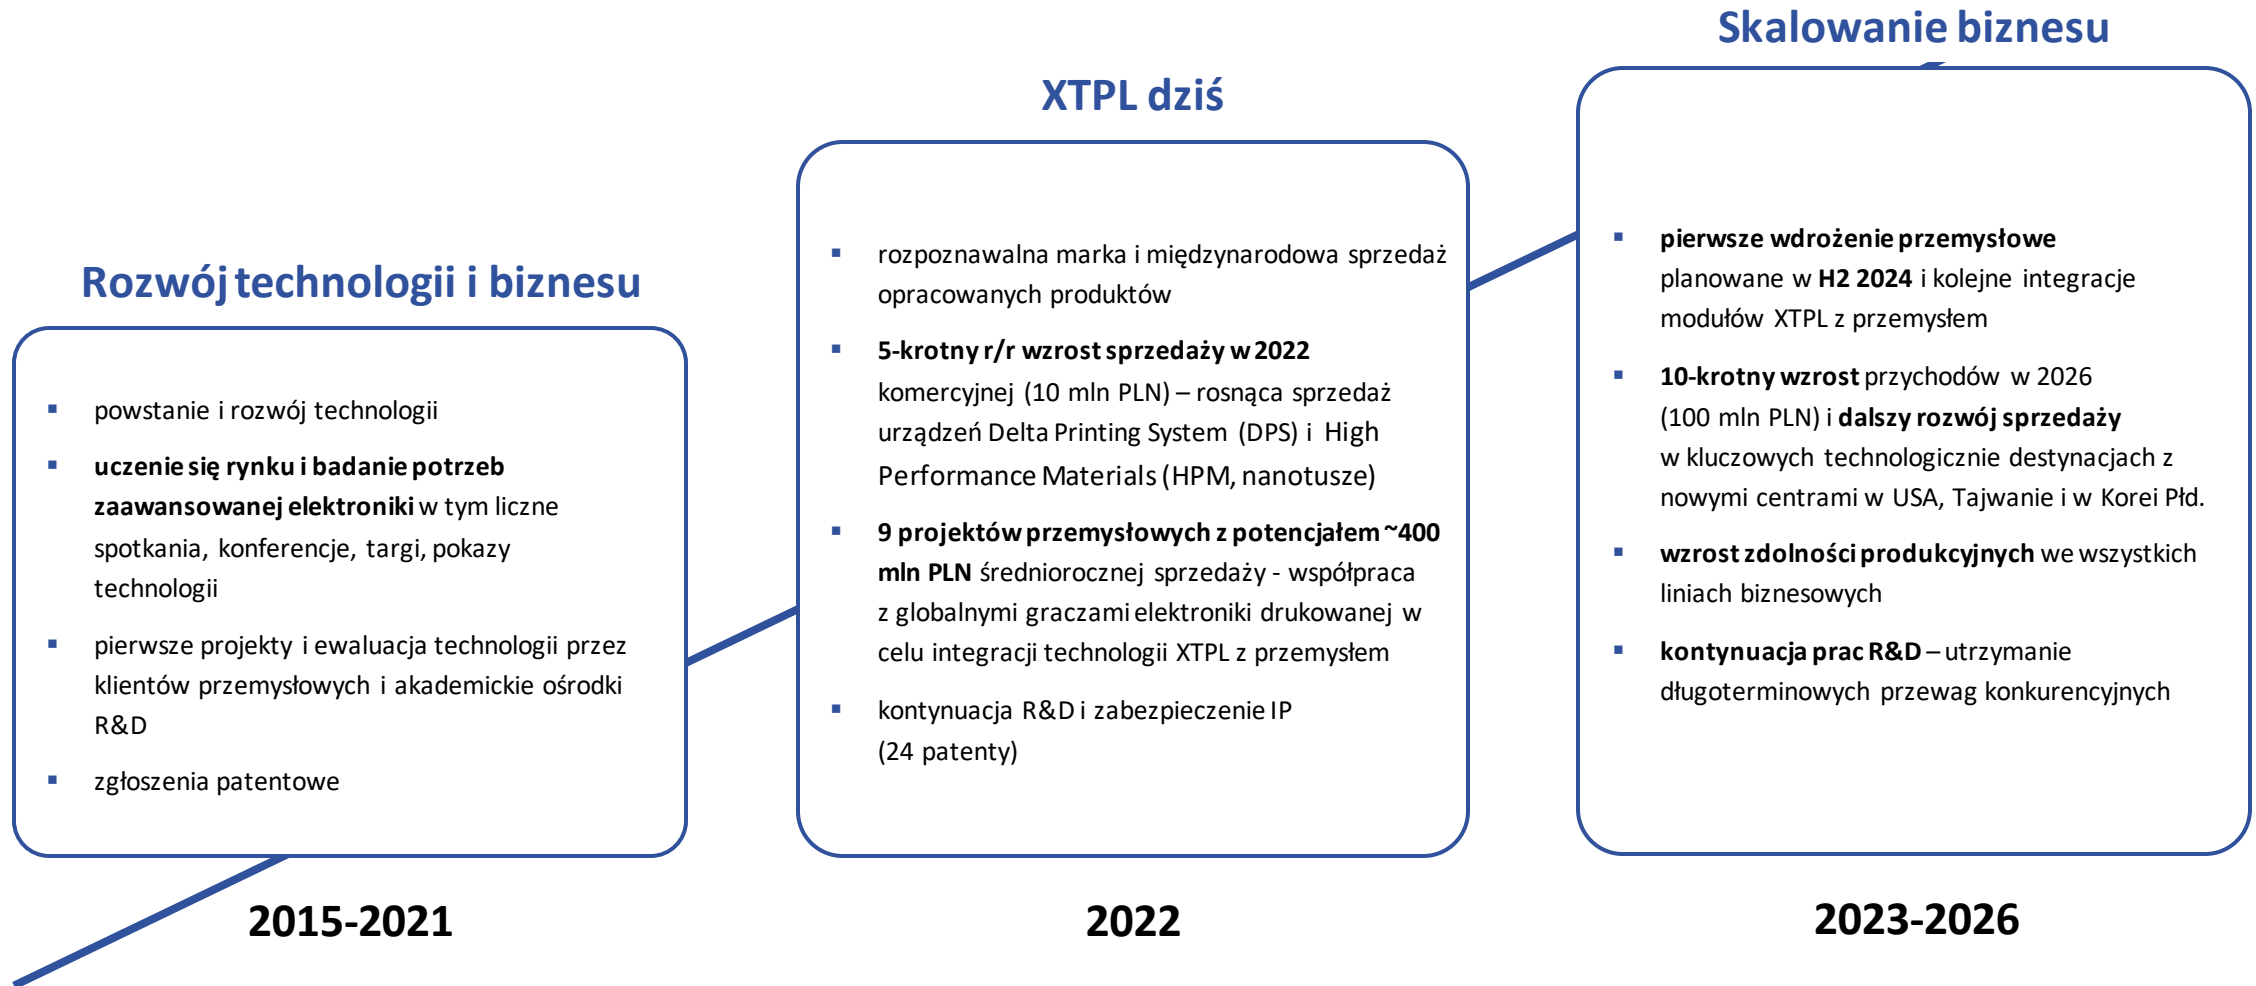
Rozwój technologii i biznesu

- powstanie i rozwój technologii
- uczenie się rynku i badanie potrzeb zaawansowanej elektroniki w tym liczne spotkania, konferencje, targi, pokazy technologii
- pierwsze projekty i ewaluacja technologii przez klientów przemysłowych i akademickie ośrodki R&D
- zgłoszenia patentowe

2015-2021

XTPL dziś

- rozpoznawalna marka i międzynarodowa sprzedaż opracowanych produktów
- 5-krotny r/r wzrost sprzedaży w 2022 komercyjnej (10 mln PLN) – rosnąca sprzedaż urządzeń Delta Printing System (DPS) i High Performance Materials (HPM, nanotusze)
- 9 projektów przemysłowych z potencjałem ~400 mln PLN średniorocznej sprzedaży - współpraca z globalnymi graczami elektroniki drukowanej w celu integracji technologii XTPL z przemysłem
- kontynuacja R&D i zabezpieczenie IP (24 patenty)

2022

Skalowanie biznesu

- pierwsze wdrożenie przemysłowe planowane w H2 2024 i kolejne integracje modułów XTPL z przemysłem
- 10-krotny wzrost przychodów w 2026 (100 mln PLN) i dalszy rozwój sprzedaży w kluczowych technologicznie destynacjach z nowymi centrami w USA, Tajwanie i w Korei Płd.
- wzrost zdolności produkcyjnych we wszystkich liniach biznesowych
- kontynuacja prac R&D – utrzymanie długoterminowych przewag konkurencyjnych

2023-2026